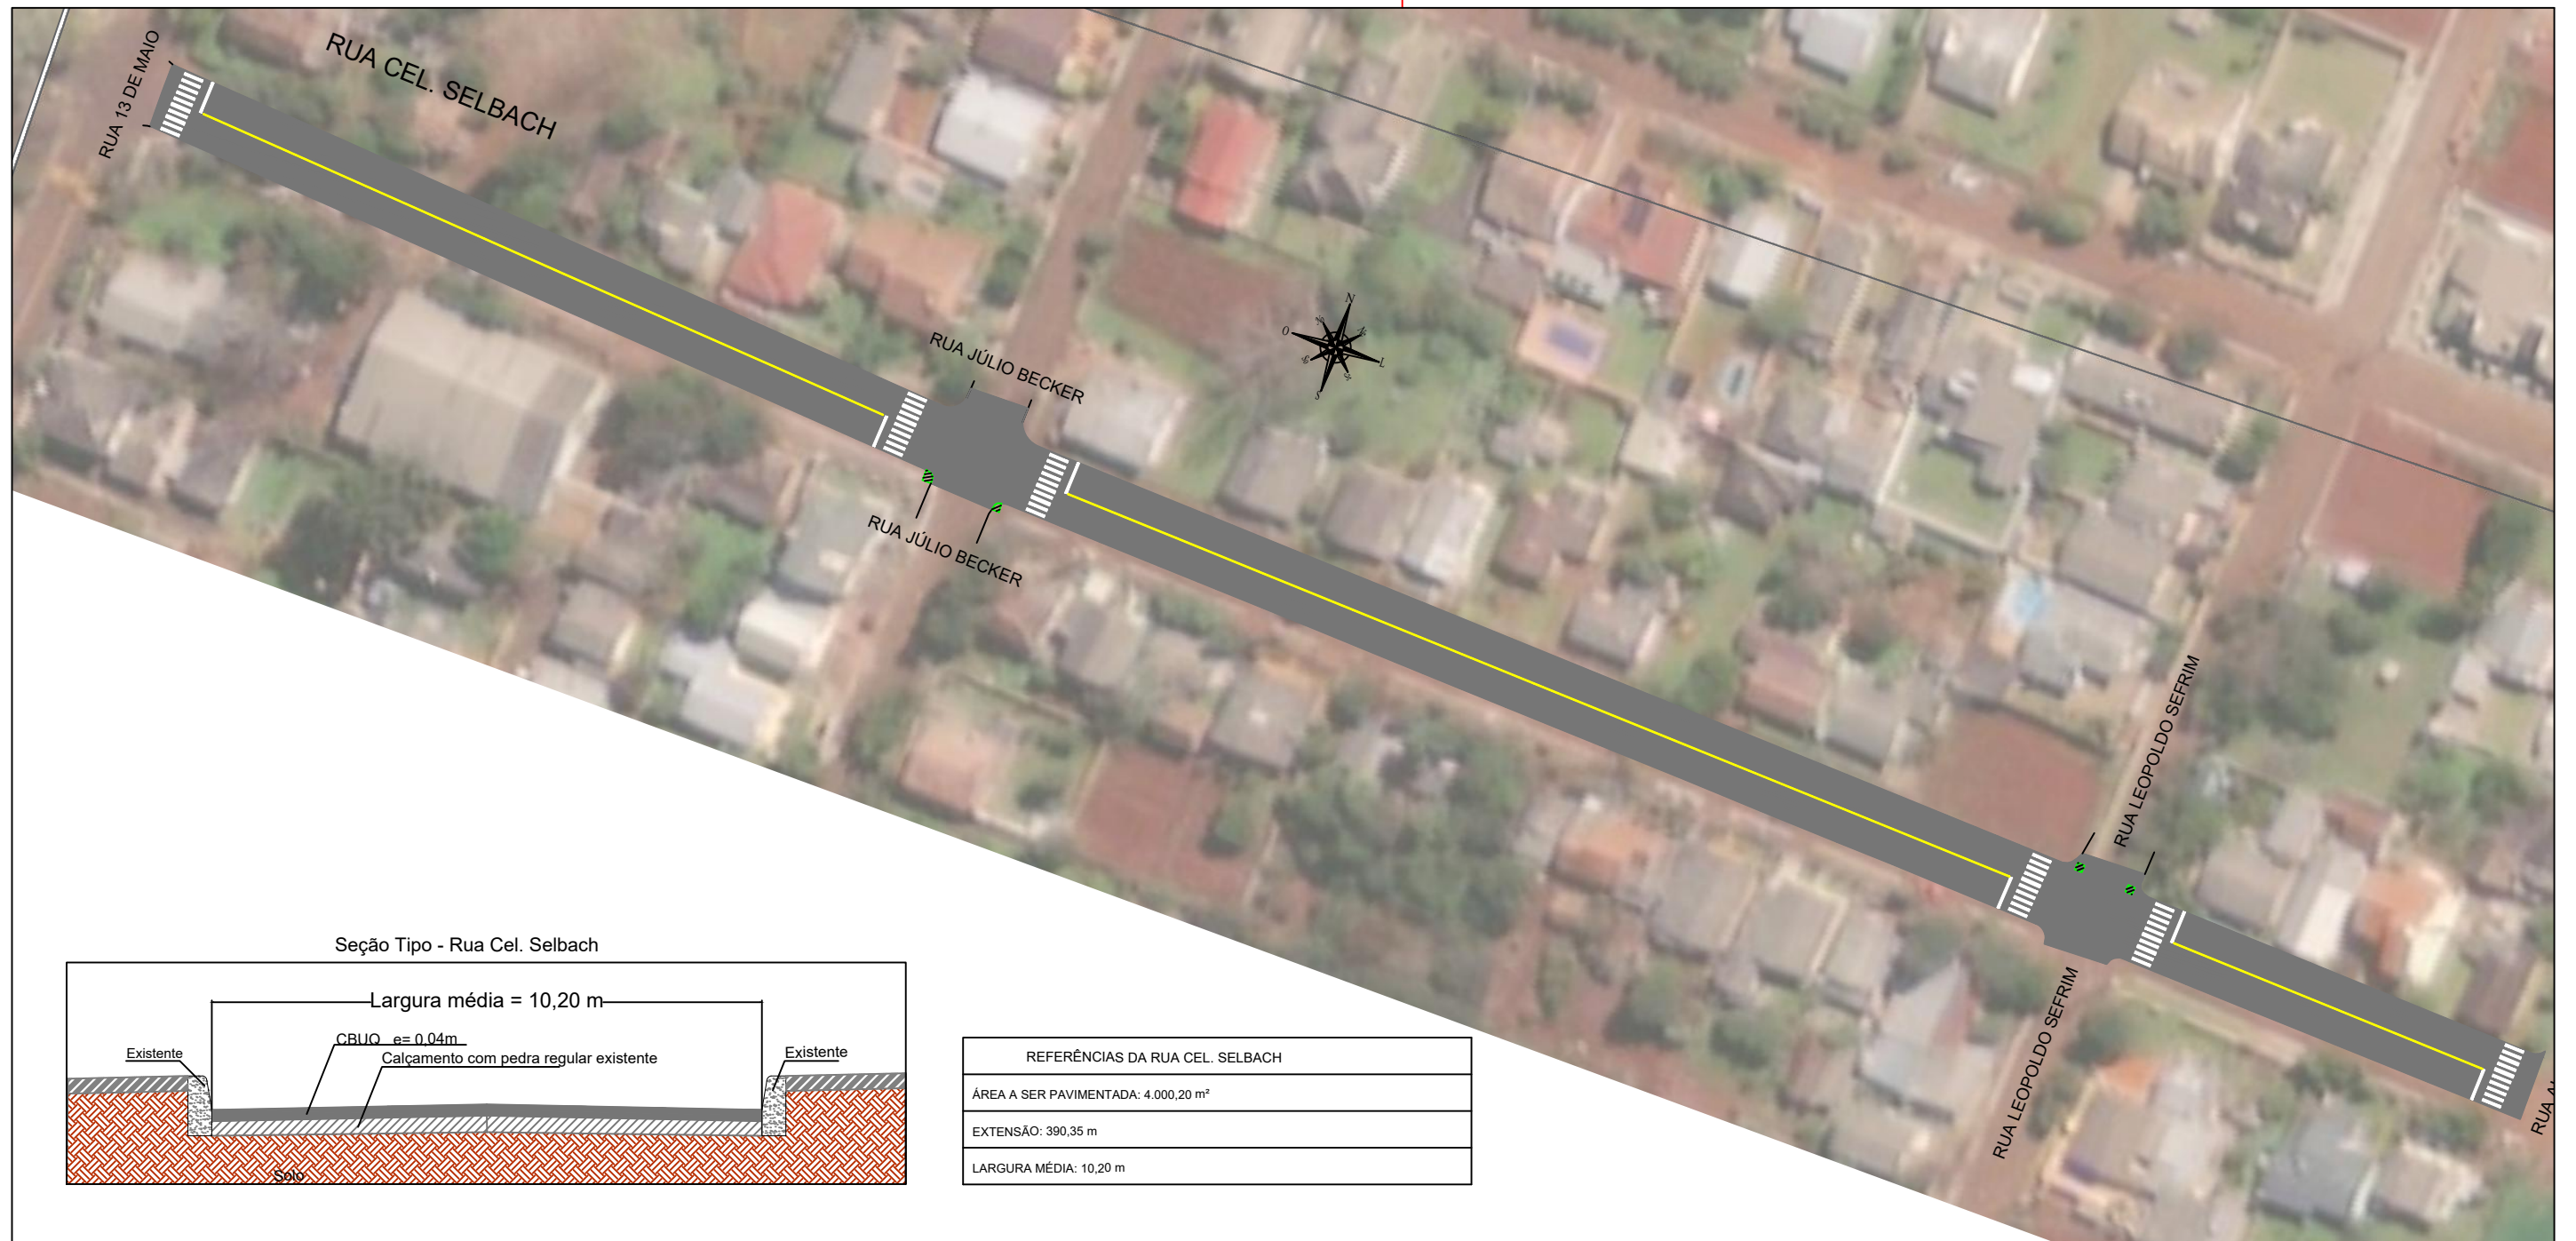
RUA 13 DE MAIO

RUA CEL. SELBACH

RUA JÚLIO BECKER

N
O
L
S

RUA JÚLIO BECKER

RUA LEOPOLDO SEFRIM

RUA LEOPOLDO SEFRIM

RUA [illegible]

Seção Tipo - Rua Cel. Selbach

Largura média = 10,20 m

Existente

CBUQ e= 0,04m

Calçamento com pedra regular existente

Existente

Solo

| REFERÊNCIAS DA RUA CEL. SELBACH |
|---|
| ÁREA A SER PAVIMENTADA: 4.000,20 m² |
| EXTENSÃO: 390,35 m |
| LARGURA MÉDIA: 10,20 m |